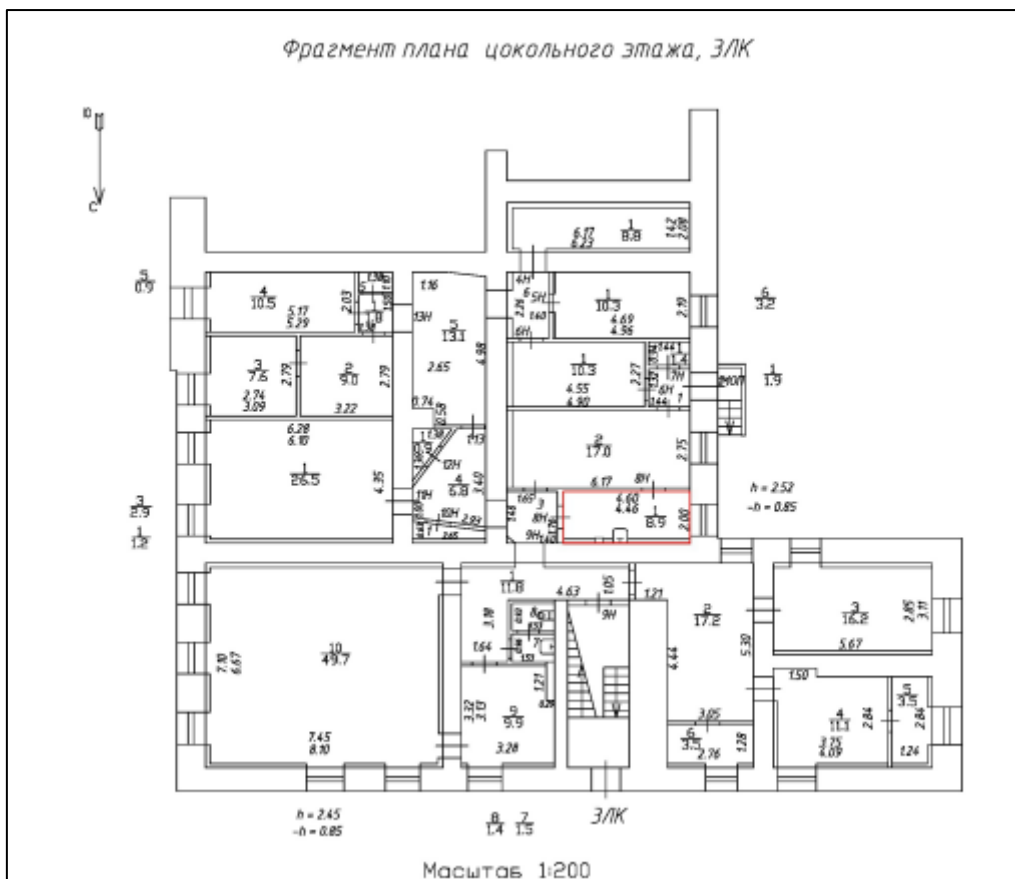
Фрагмент плана цокольного этажа, ЗЛК

Ю
С

$\frac{5}{0.9}$

$\frac{4}{10.5}$ 5.17 5.29 2.03 1.36 1.10 1.10

13Н 1.16 $\frac{2}{13.1}$ 2.65 4.98

4Н 6 5Н 2.26 1.60 6Н

$\frac{1}{10.3}$ 4.69 4.56 2.19

6.17 6.23 $\frac{1}{8.8}$ 1.42 2.09

$\frac{6}{3.2}$

$\frac{3}{7.5}$ 2.79 2.74 3.09

$\frac{2}{9.0}$ 2.79 3.22

0.74 0.58

$\frac{1}{10.3}$ 4.55 4.90 2.27 1.44 1.4 7Н 6Н 1.44 1 2400Л

$\frac{1}{1.9}$

6.28 6.16

$\frac{1}{26.5}$ 4.35

$\frac{5}{3.9}$ 12Н $\frac{4}{6.8}$ 1.40 1.13 11Н 10Н 2.83 2.65

$\frac{2}{17.0}$ 2.75 6.17 8Н

1.65 3 8Н 9Н 1.48

4.60 4.46 $\frac{1}{8.9}$ 2.00

h = 2.52
-h = 0.85

$\frac{3}{8.9}$

$\frac{1}{1.2}$

$\frac{1}{11.8}$ 4.63 1.05 9Н 1.21 3.18

$\frac{2}{17.2}$ 4.44 5.30

$\frac{3}{16.2}$ 2.85 3.11 5.67

$\frac{10}{49.7}$ 7.10 6.67 7.45 8.10

1.64 8 7

3.32 3.10 $\frac{9}{9.9}$ 1.21 3.28

3.05 $\frac{6}{3.7}$ 2.76 1.28

1.50 $\frac{4}{11.1}$ 2.84 2.75 4.09 $\frac{5}{3.4}$ 2.84 1.24

h = 2.45
-h = 0.85

$\frac{8}{1.4}$ $\frac{7}{1.5}$

ЗЛК

Масштаб 1:200